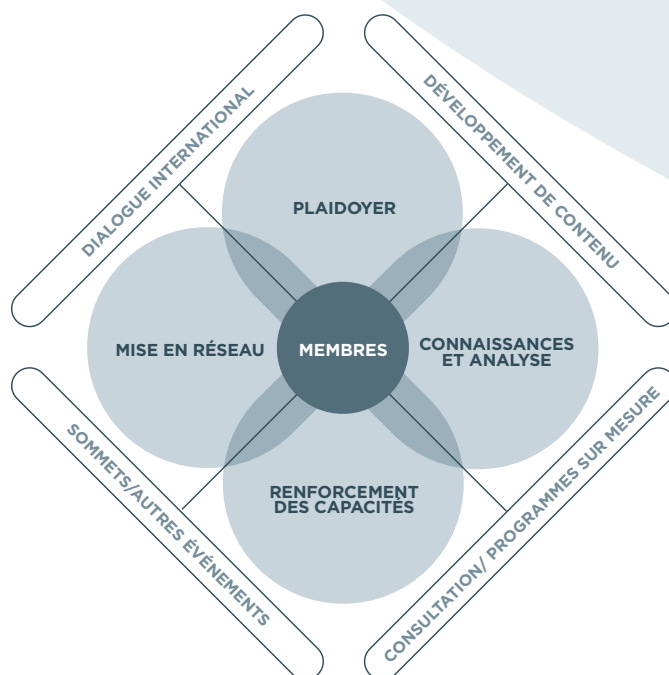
DIALOGUE INTERNATIONAL

DÉVELOPPEMENT DE CONTENU

PLAIDOYER

MISE EN RÉSEAU

MEMBRES

CONNAISSANCES ET ANALYSE

RENFORCEMENT DES CAPACITÉS

SOMMETS/AUTRES ÉVÉNEMENTS

CONSULTATION/ PROGRAMMES SUR MESURE